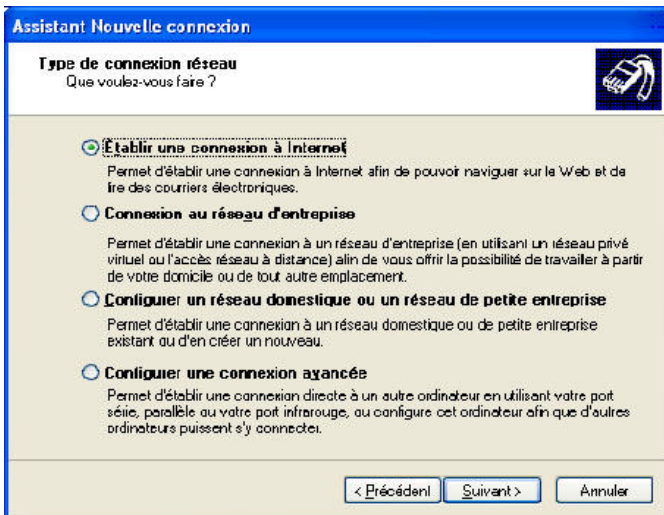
Assistant Nouvelle connexion

Type de connexion réseau
Que voulez-vous faire ?

Établir une connexion à Internet

Permet d'établir une connexion à Internet afin de pouvoir naviguer sur le Web et de lire des courriers électroniques.

Connexion au réseau d'entreprise

Permet d'établir une connexion à un réseau d'entreprise (en utilisant un réseau privé virtuel ou l'accès réseau à distance) afin de vous offrir la possibilité de travailler à partir de votre domicile ou de tout autre emplacement.

Configurer un réseau domestique ou un réseau de petite entreprise

Permet d'établir une connexion à un réseau domestique ou de petite entreprise existant ou d'en créer un nouveau.

Configurer une connexion avancée

Permet d'établir une connexion directe à un autre ordinateur en utilisant votre port série, parallèle ou votre port infrarouge, ou configure cet ordinateur afin que d'autres ordinateurs puissent s'y connecter.

< Précédent | Suivant > | Annuler